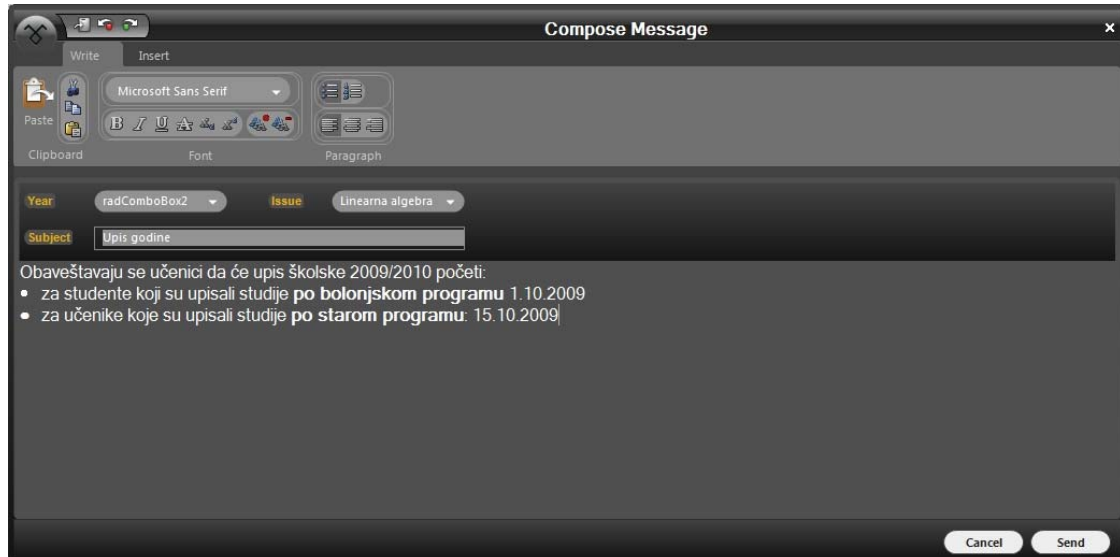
Compose Message
×
Write
Insert
Paste
Microsoft Sans Serif
Clipboard
Font
Paragraph
Year
radComboBox2
Issue
Linearna algebra
Subject
Upis godine

Obaveštavaju se učenici da će upis školske 2009/2010 početi:
• za studente koji su upisali studije **po bolonjskom programu** 1.10.2009
• za učenike koje su upisali studije **po starom programu**: 15.10.2009

Cancel
Send